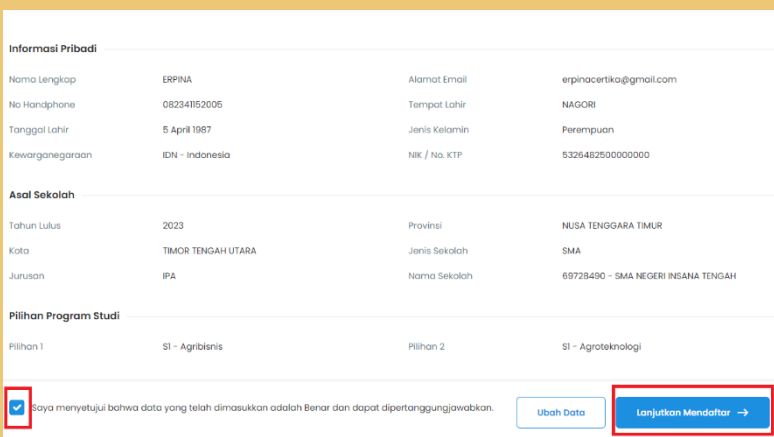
Informasi Pribadi

| | | | |
|---|---|---|---|
| Nama Lengkap | ERPINA | Alamat Email | erpinacertika@gmail.com |
| No Handphone | 082341152005 | Tempat Lahir | NAGORI |
| Tanggal Lahir | 5 April 1987 | Jenis Kelamin | Perempuan |
| Kewarganegaraan | IDN - Indonesia | NIK / No. KTP | 5326482500000000 |

Asal Sekolah

| | | | |
|---|---|---|---|
| Tahun Lulus | 2023 | Provinsi | NUSA TENGGARA TIMUR |
| Kota | TIMOR TENGAH UTARA | Jenis Sekolah | SMA |
| Jurusan | IPA | Nama Sekolah | 69728490 - SMA NEGERI INSANA TENGAH |

Pilihan Program Studi

| | | | |
|---|---|---|---|
| Pilihan 1 | S1 - Agribisnis | Pilihan 2 | S1 - Agroteknologi |

Saya menyetujui bahwa data yang telah dimasukkan adalah Benar dan dapat dipertanggungjawabkan.

Ubah Data

Lanjutkan Mendaftar →